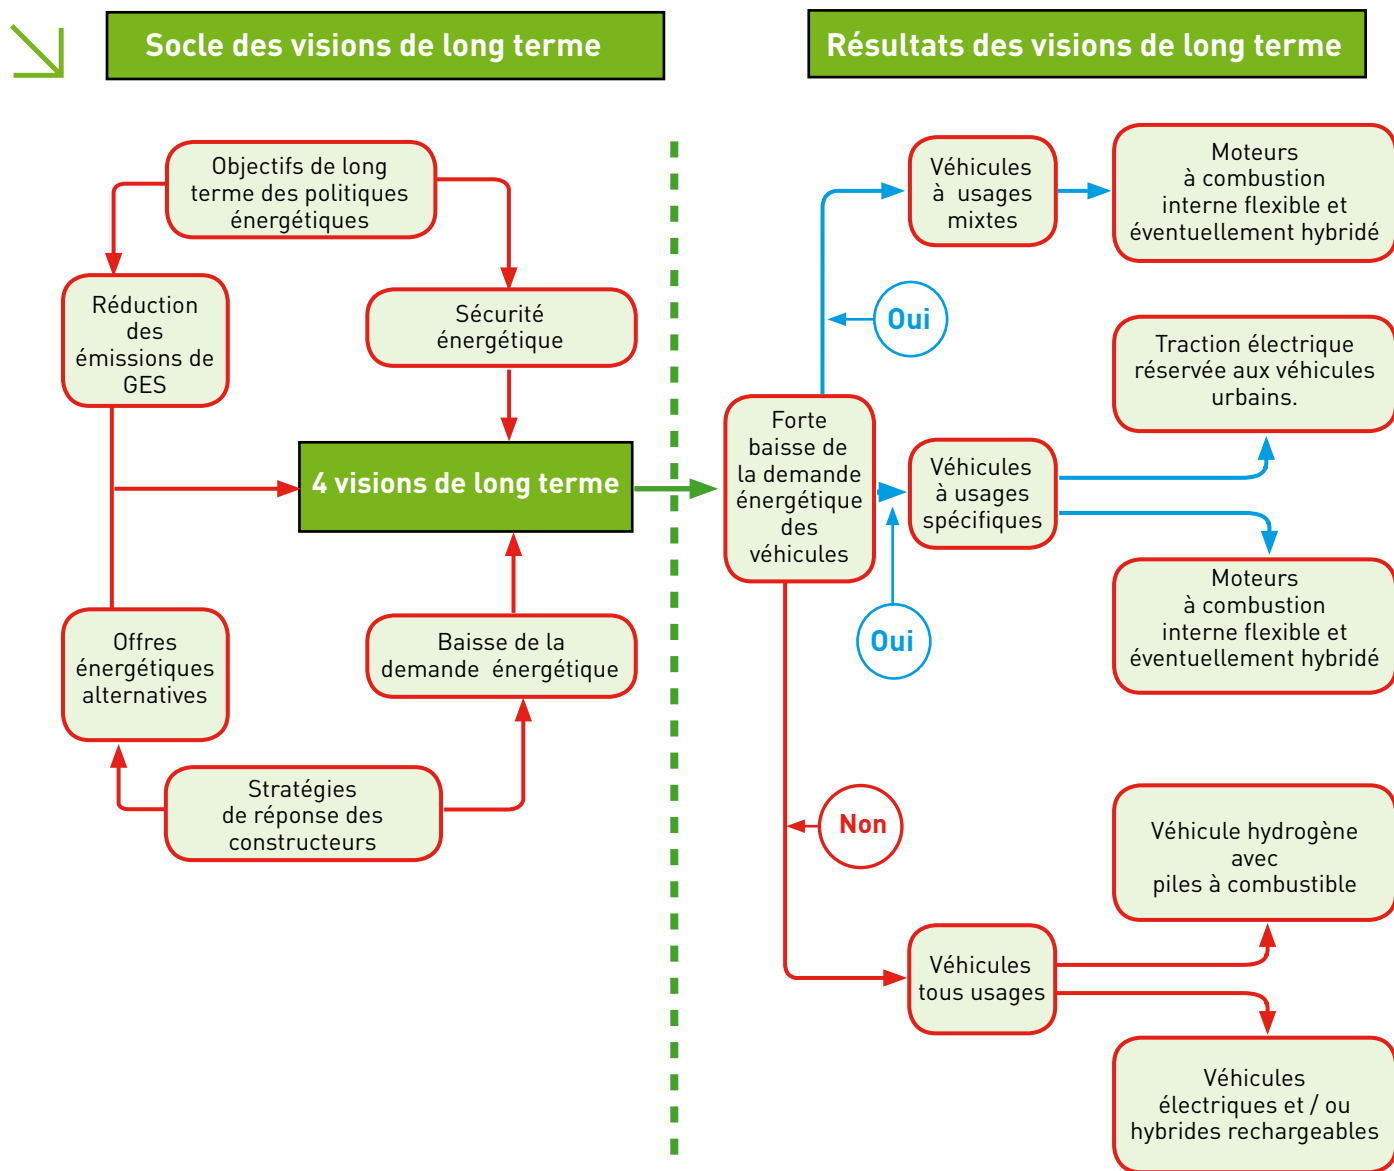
Socle des visions de long terme

Résultats des visions de long terme

Objectifs de long terme des politiques énergétiques

Réduction des émissions de GES

Sécurité énergétique

4 visions de long terme

Offres énergétiques alternatives

Baisse de la demande énergétique

Stratégies de réponse des constructeurs

Véhicules à usages mixtes

Moteurs à combustion interne flexible et éventuellement hybridé

Oui

Traction électrique réservée aux véhicules urbains.

Forte baisse de la demande énergétique des véhicules

Véhicules à usages spécifiques

Moteurs à combustion interne flexible et éventuellement hybridé

Oui

Non

Véhicule hydrogène avec piles à combustible

Véhicules tous usages

Véhicules électriques et / ou hybrides rechargeables